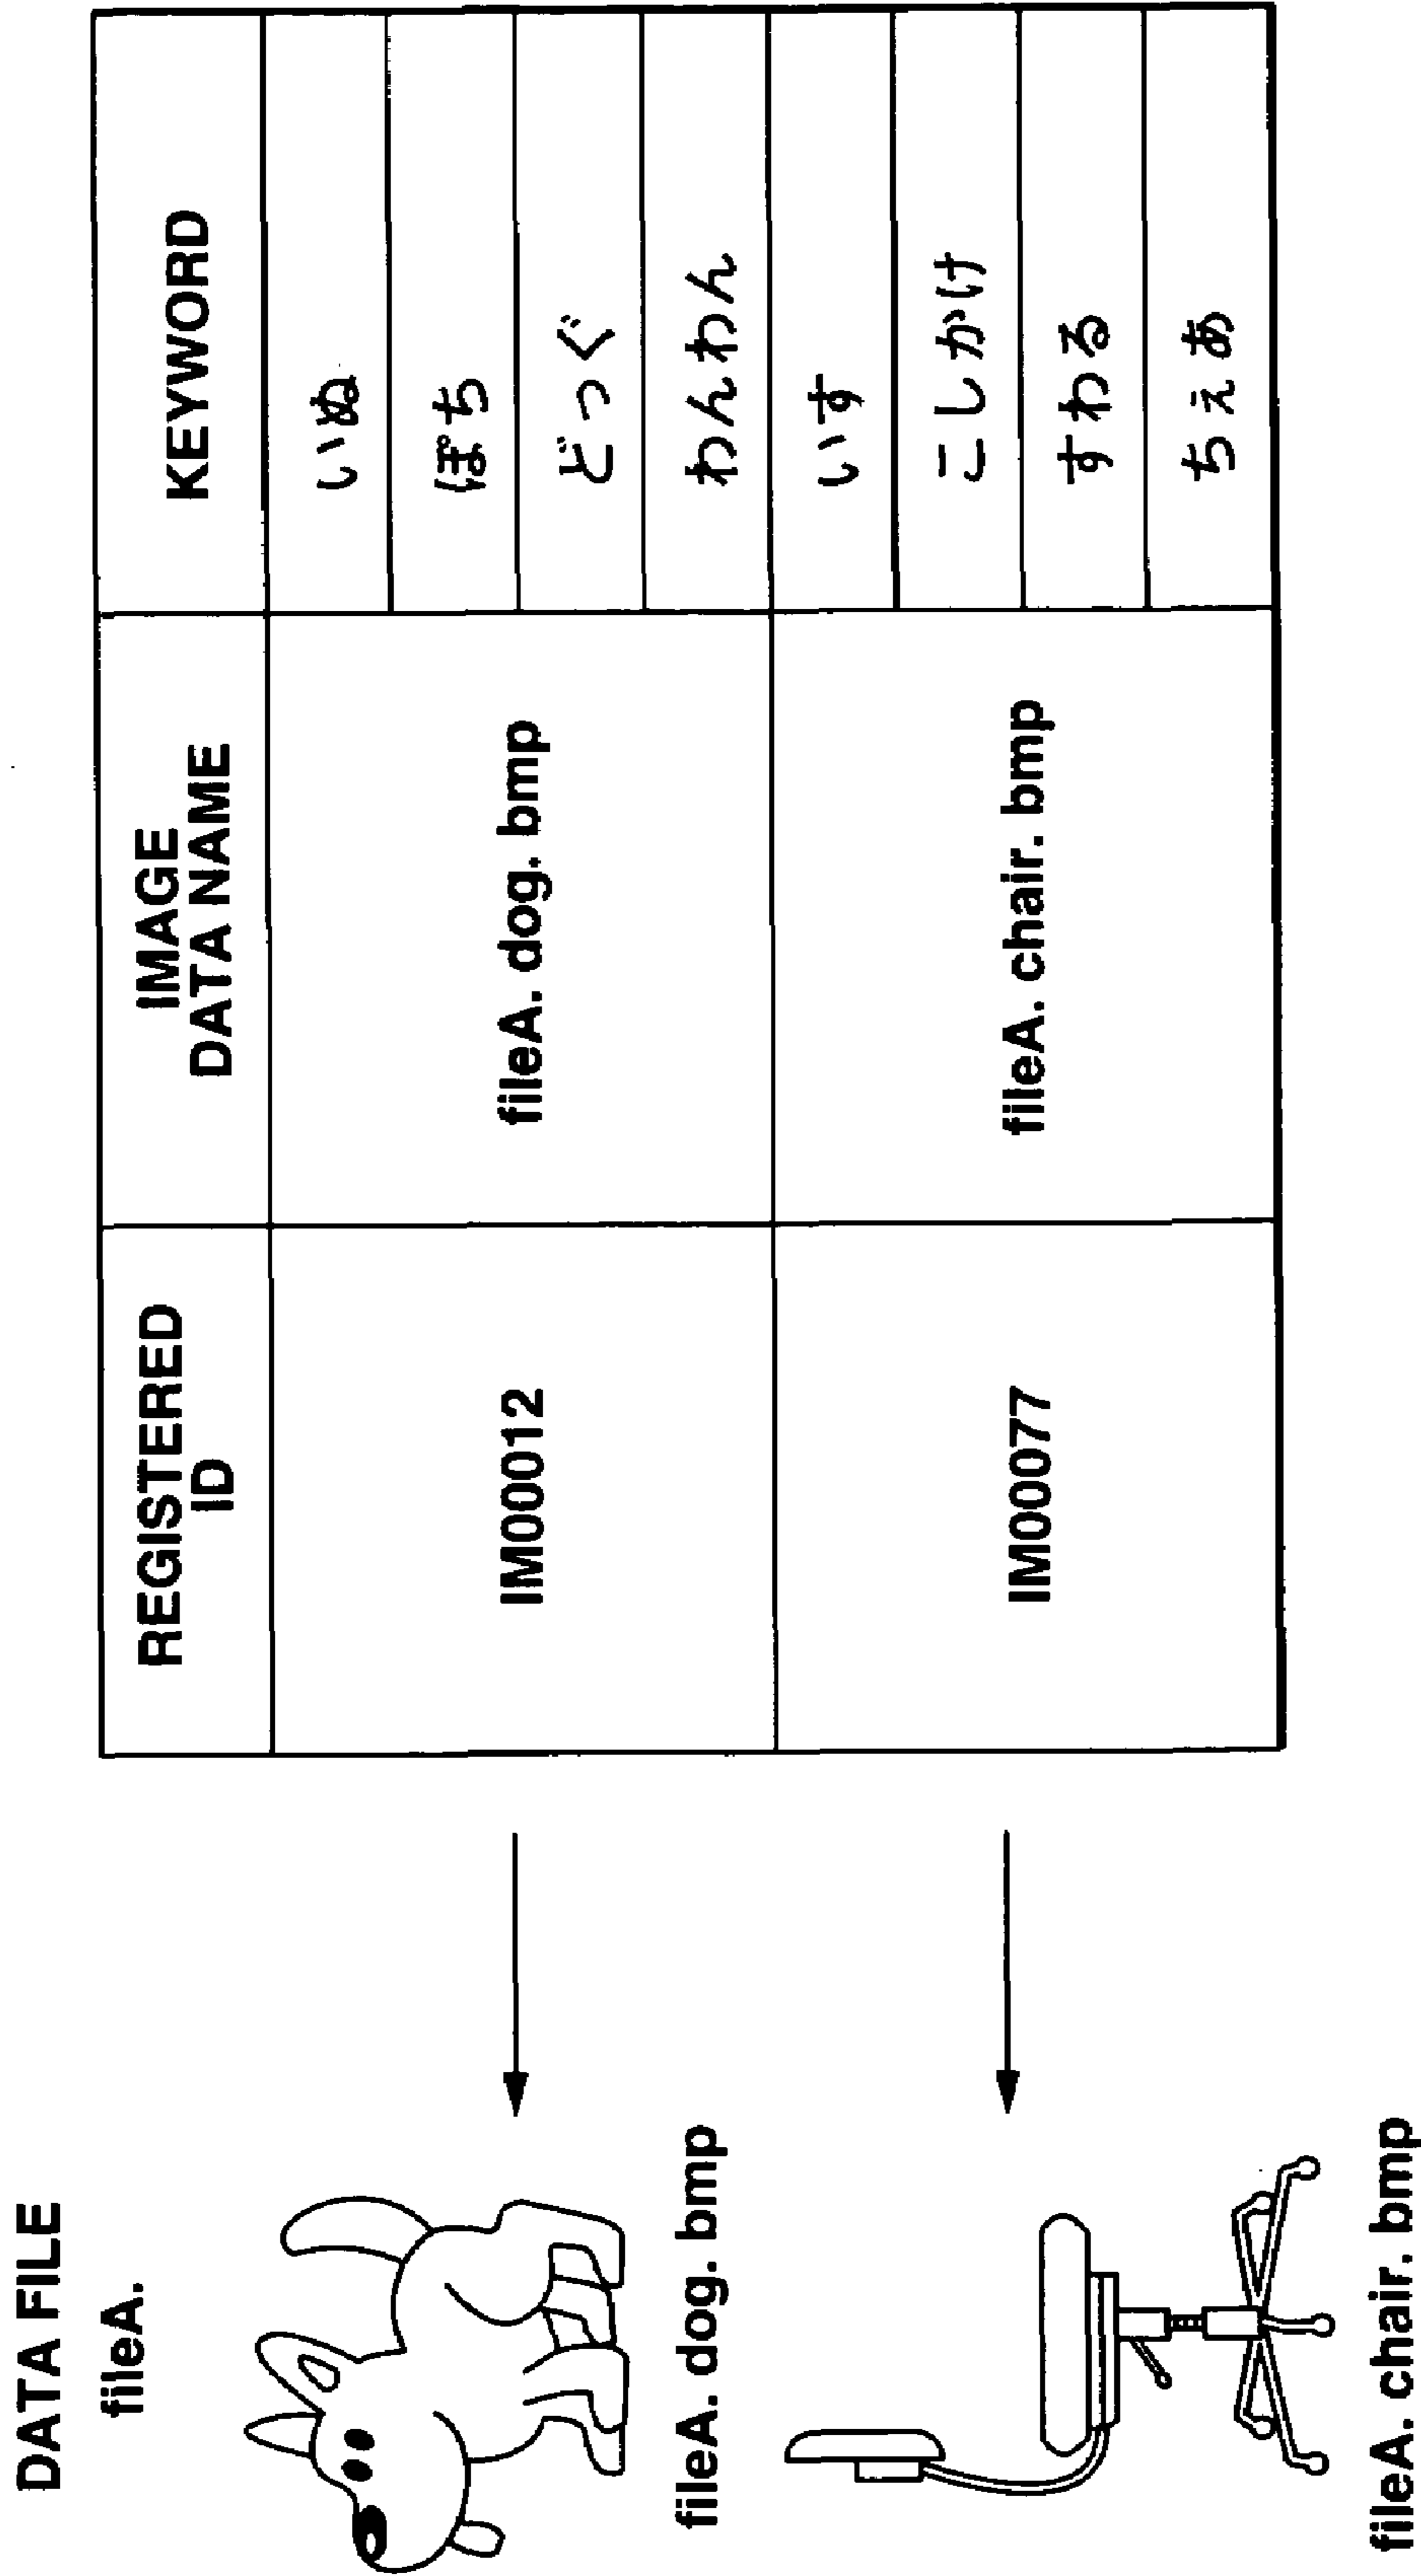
DATA FILE
fileA.

fileA. dog. bmp

fileA. chair. bmp

| REGISTERED ID | IMAGE DATA NAME | KEYWORD |
|---|---|---|
| IM000012 | fileA. dog. bmp | いぬ |
| | | ぽち |
| | | どっぐ |
| | | わんわん |
| IM00077 | fileA. chair. bmp | いす |
| | | こしかけ |
| | | すわる |
| | | ちぇあ |